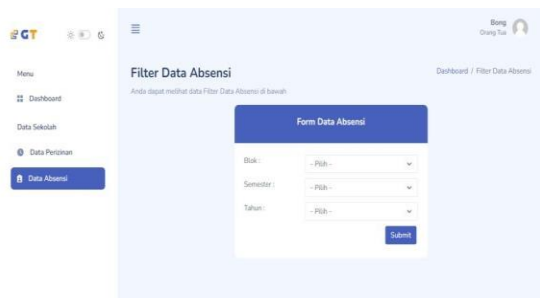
GT

Menu

Dashboard

Data Sekolah

Data Perizinan

Data Absensi

Bong
Orang Tua

Filter Data Absensi

Anda dapat melihat data Filter Data Absensi di bawah

Dashboard / Filter Data Absensi

Form Data Absensi

Blok : -- Pilih --

Semester : -- Pilih --

Tahun : -- Pilih --

Submit